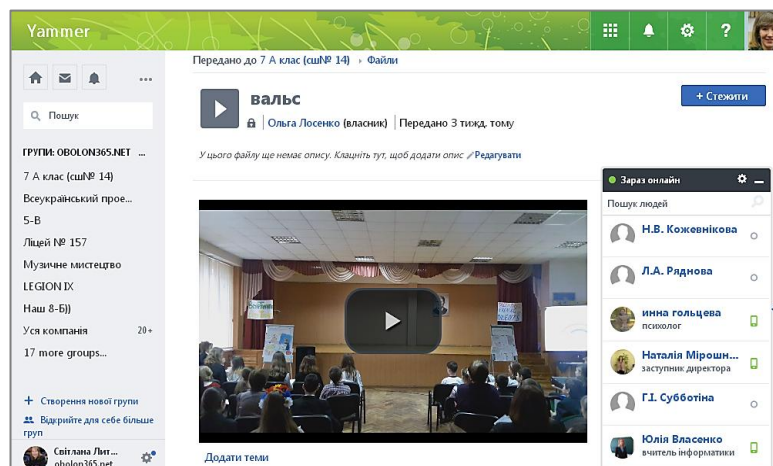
Yammer

Пошук

ГРУПИ: OBOLON365.NET ...

7 А клас (сш№ 14)

Всеукраїнський прое...

5-В

Ліцей № 157

Музичне мистецтво

LEGION IX

Наш 8-Б))

Уся компанія 20+

17 more groups...

+ Створення нової групи

Відкрийте для себе більше груп

Світлана Лит... obolon365.net

Передано до 7 А клас (сш№ 14) › Файли

вальс

Ольга Лосенко (власник) | Передано 3 тижд. тому

+ Стежити

У цього файлу ще немає опису. Клацніть тут, щоб додати опис Редагувати

Додати теми

Зараз онлайн

Пошук людей

Н.В. Кожевнікова

Л.А. Ряднова

инна гольцева
психолог

Наталія Мірошн...
заступник директора

Г.І. Субботіна

Юлія Власенко
вчитель інформатики